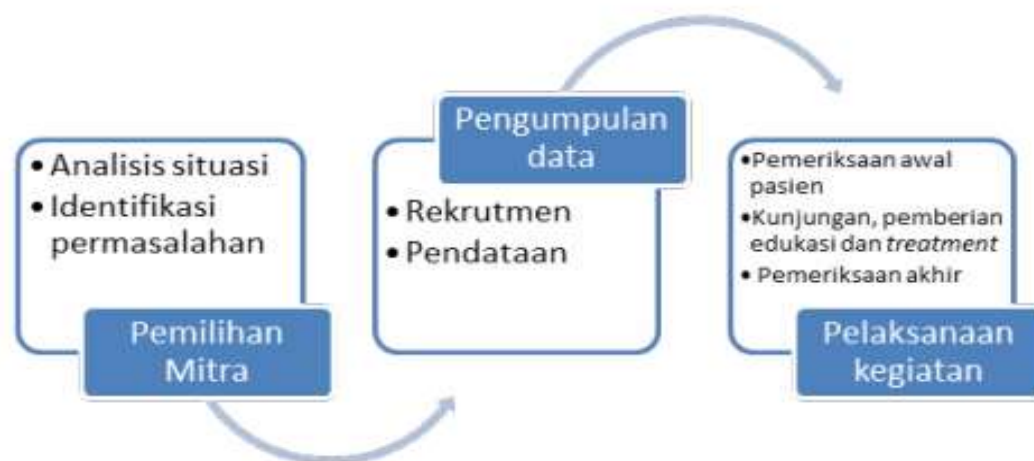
• Analisis situasi
• Identifikasi permasalahan

Pemilihan Mitra

Pengumpulan data

• Rekrutmen
• Pendataan

• Pemeriksaan awal pasien
• Kunjungan, pemberian edukasi dan *treatment*
• Pemeriksaan akhir

Pelaksanaan kegiatan